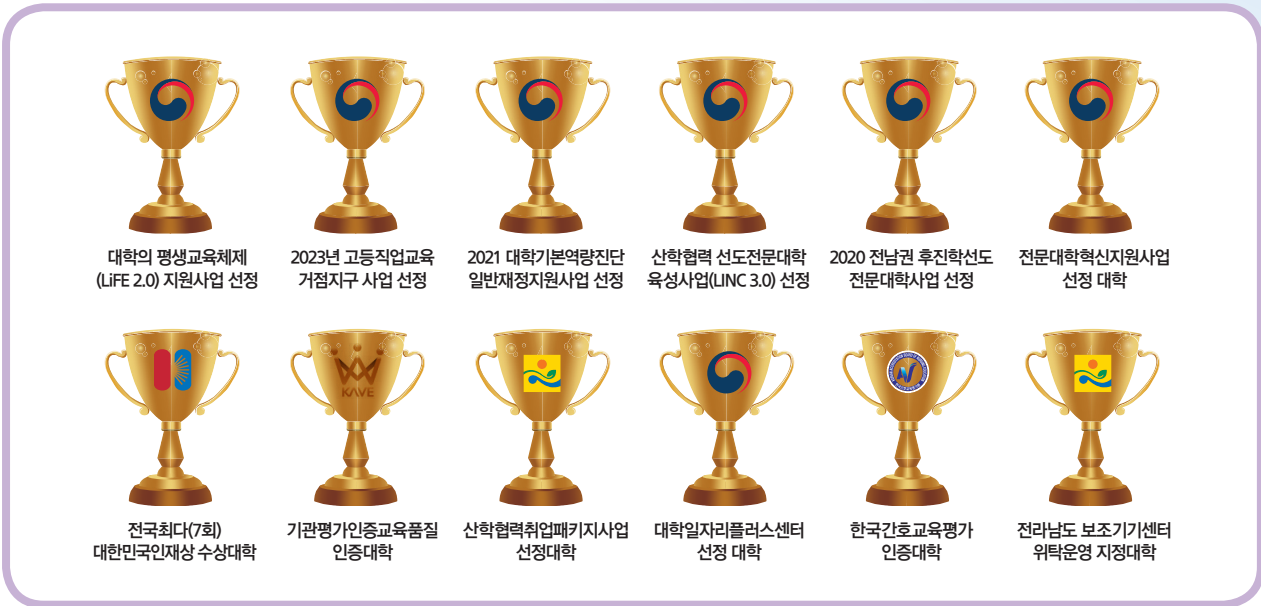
대학의 평생교육체제 (LiFE 2.0) 지원사업 선정

2023년 고등직업교육 거점지구 사업 선정

2021 대학기본역량진단 일반재정지원사업 선정

산학협력 선도전문대학 육성사업(LINC 3.0) 선정

2020 전남권 후진학선도 전문대학사업 선정

전문대학혁신지원사업 선정 대학

KAVE

전국최다(7회) 대한민국인재상 수상대학

기관평가인증교육품질 인증대학

산학협력취업패키지사업 선정대학

대학일자리플러스센터 선정 대학

한국간호교육평가 인증대학

전라남도 보조기기센터 위탁운영 지정대학